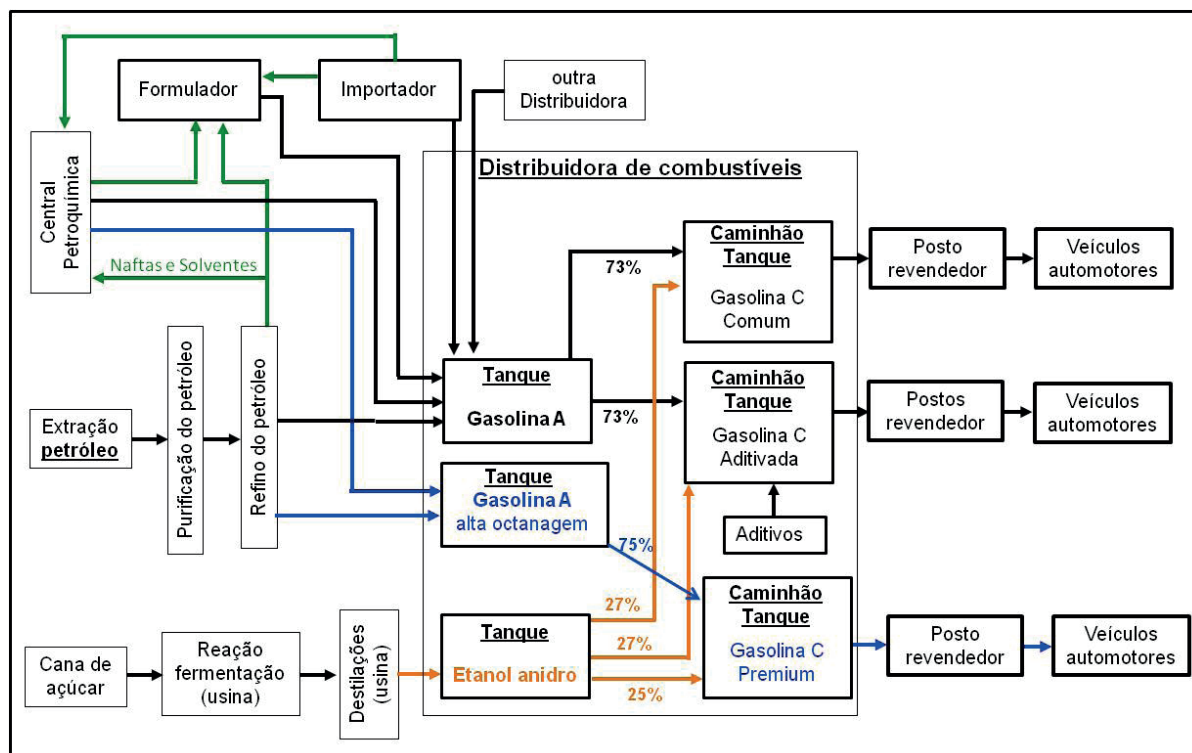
Formulador

Importador

outra Distribuidora

Central Petroquímica

Distribuidora de combustíveis

Naftas e Solventes

Caminhão Tanque

Gasolina C Comum

73%

Posto revendedor

Veículos automotores

Purificação do petróleo

Refino do petróleo

Tanque

Gasolina A

73%

Caminhão Tanque

Gasolina C Aditivada

Postos revendedor

Veículos automotores

Extração petróleo

Tanque

Gasolina A

alta octanagem

Aditivos

75%

27%

Caminhão Tanque

Gasolina C Premium

Posto revendedor

Veículos automotores

Cana de açúcar

Reação fermentação (usina)

Destilações (usina)

Tanque

Etanol anidro

27%

25%